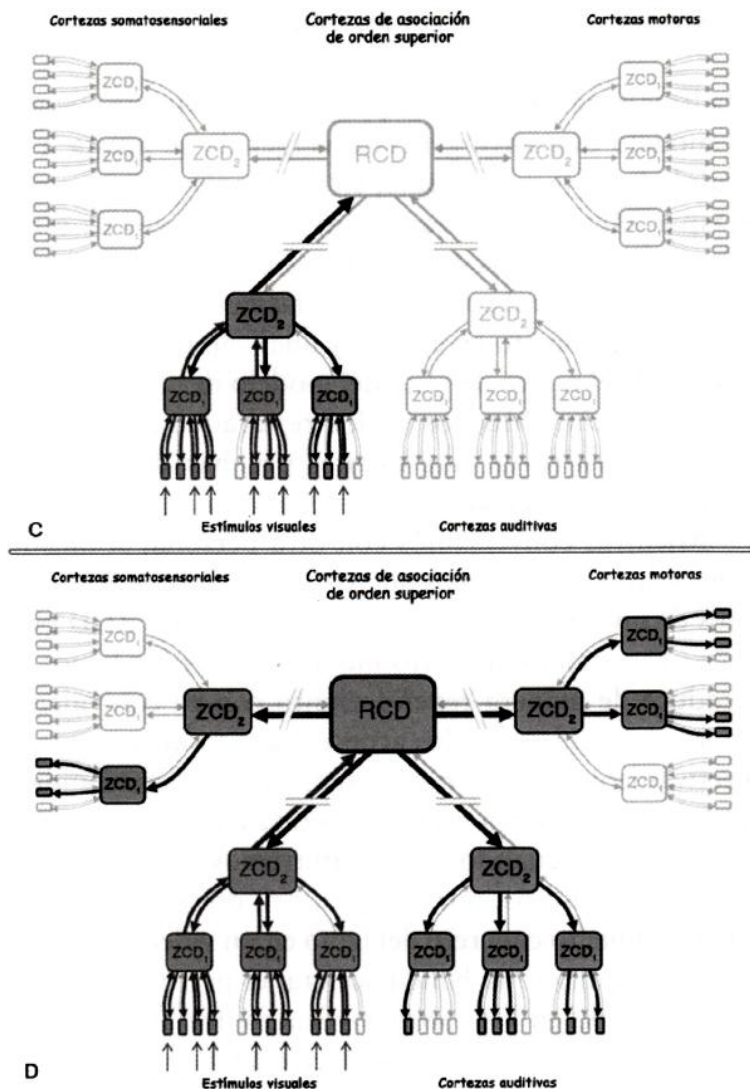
Cortezas somatosensoriales

Cortezas de asociación de orden superior

Cortezas motoras

ZCD$_1$

ZCD$_1$

ZCD$_1$

ZCD$_2$

RCD

ZCD$_2$

ZCD$_1$

ZCD$_1$

ZCD$_1$

ZCD$_2$

ZCD$_2$

ZCD$_1$

ZCD$_1$

ZCD$_1$

ZCD$_1$

ZCD$_1$

ZCD$_1$

C

Estímulos visuales

Cortezas auditivas

Cortezas somatosensoriales

Cortezas de asociación de orden superior

Cortezas motoras

ZCD$_1$

ZCD$_1$

ZCD$_2$

RCD

ZCD$_2$

ZCD$_1$

ZCD$_1$

ZCD$_1$

ZCD$_1$

ZCD$_2$

ZCD$_2$

ZCD$_1$

ZCD$_1$

ZCD$_1$

ZCD$_1$

ZCD$_1$

ZCD$_1$

D

Estímulos visuales

Cortezas auditivas